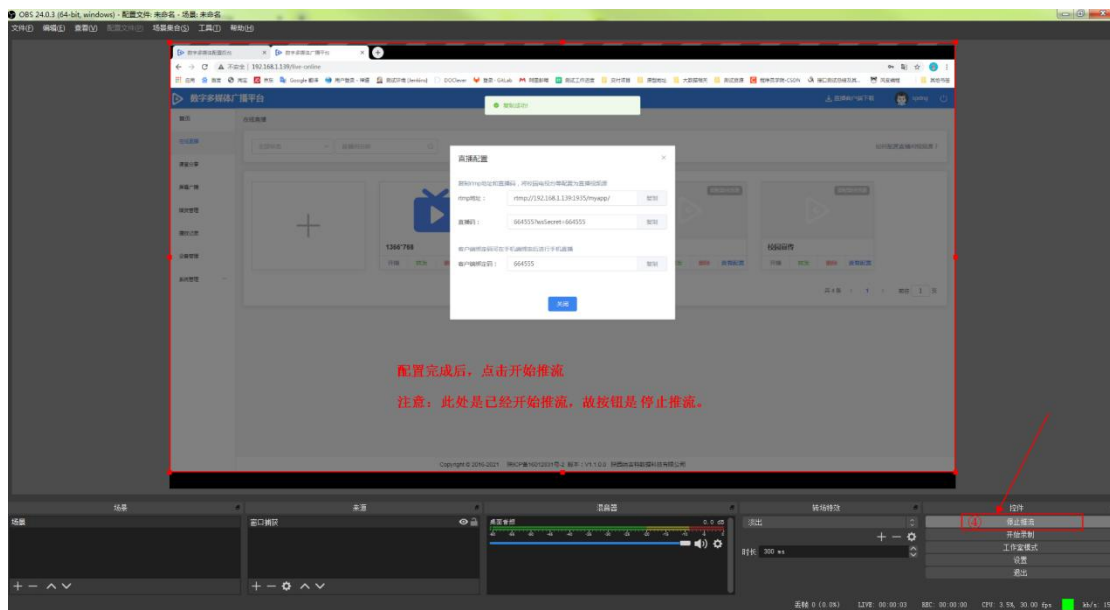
OBS 24.0.3 (64-bit, windows) - 配置文件: 未命名 - 场景: 未命名
文件(F) 编辑(E) 查看(V) 配置文件(P) 场景集合(S) 工具(T) 帮助(H)

192.168.1.139/live-online
数字多媒体广播平台
直播配置
rtmp地址： rtmp://192.168.1.139:1935/myapp/
复制
直播码： 664555?liveSecret=664555
复制
客户端推流码： 664555
复制
关闭
1366*768
校园宣传
Copyright © 2016-2021

配置完成后，点击开始推流

注意：此处是已经开始推流，故按钮是 停止推流。

场景
场景
来源
窗口捕获
混音器
桌面音频
0.0 dB
转场特效
淡出
时长 300 ms
控件
④
停止推流
开始录制
工作室模式
设置
退出
丢帧 0 (0.0%) LIVE: 00:00:03 REC: 00:00:00 CPU: 3.5%, 30.00 fps kb/s